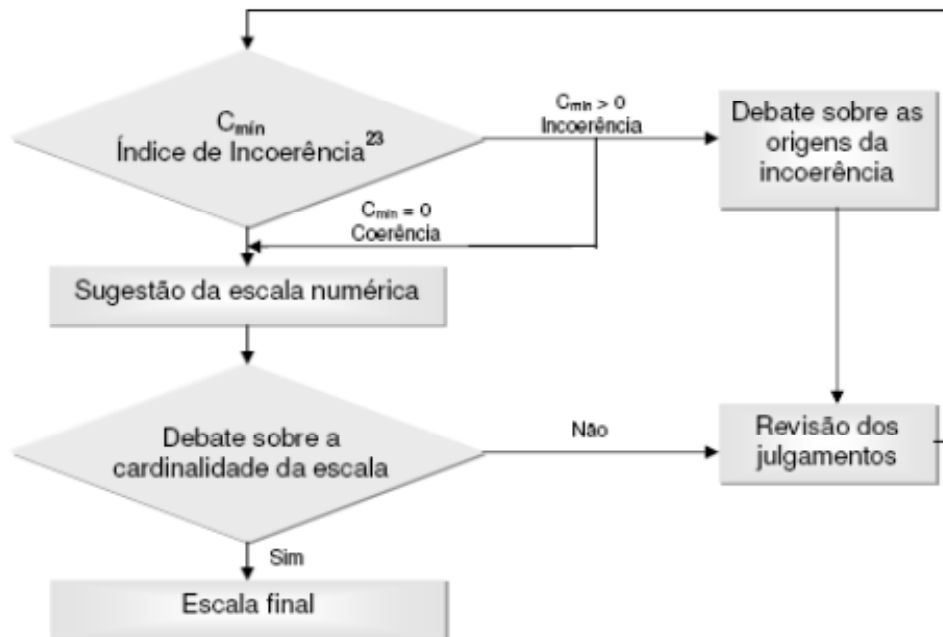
$C_{mín}$
Índice de Incoerência$^{23}$

$C_{mín} > 0$
Incoerência

Debate sobre as origens da incoerência

$C_{mín} = 0$
Coerência

Sugestão da escala numérica

Debate sobre a cardinalidade da escala

Não

Revisão dos julgamentos

Sim

Escala final